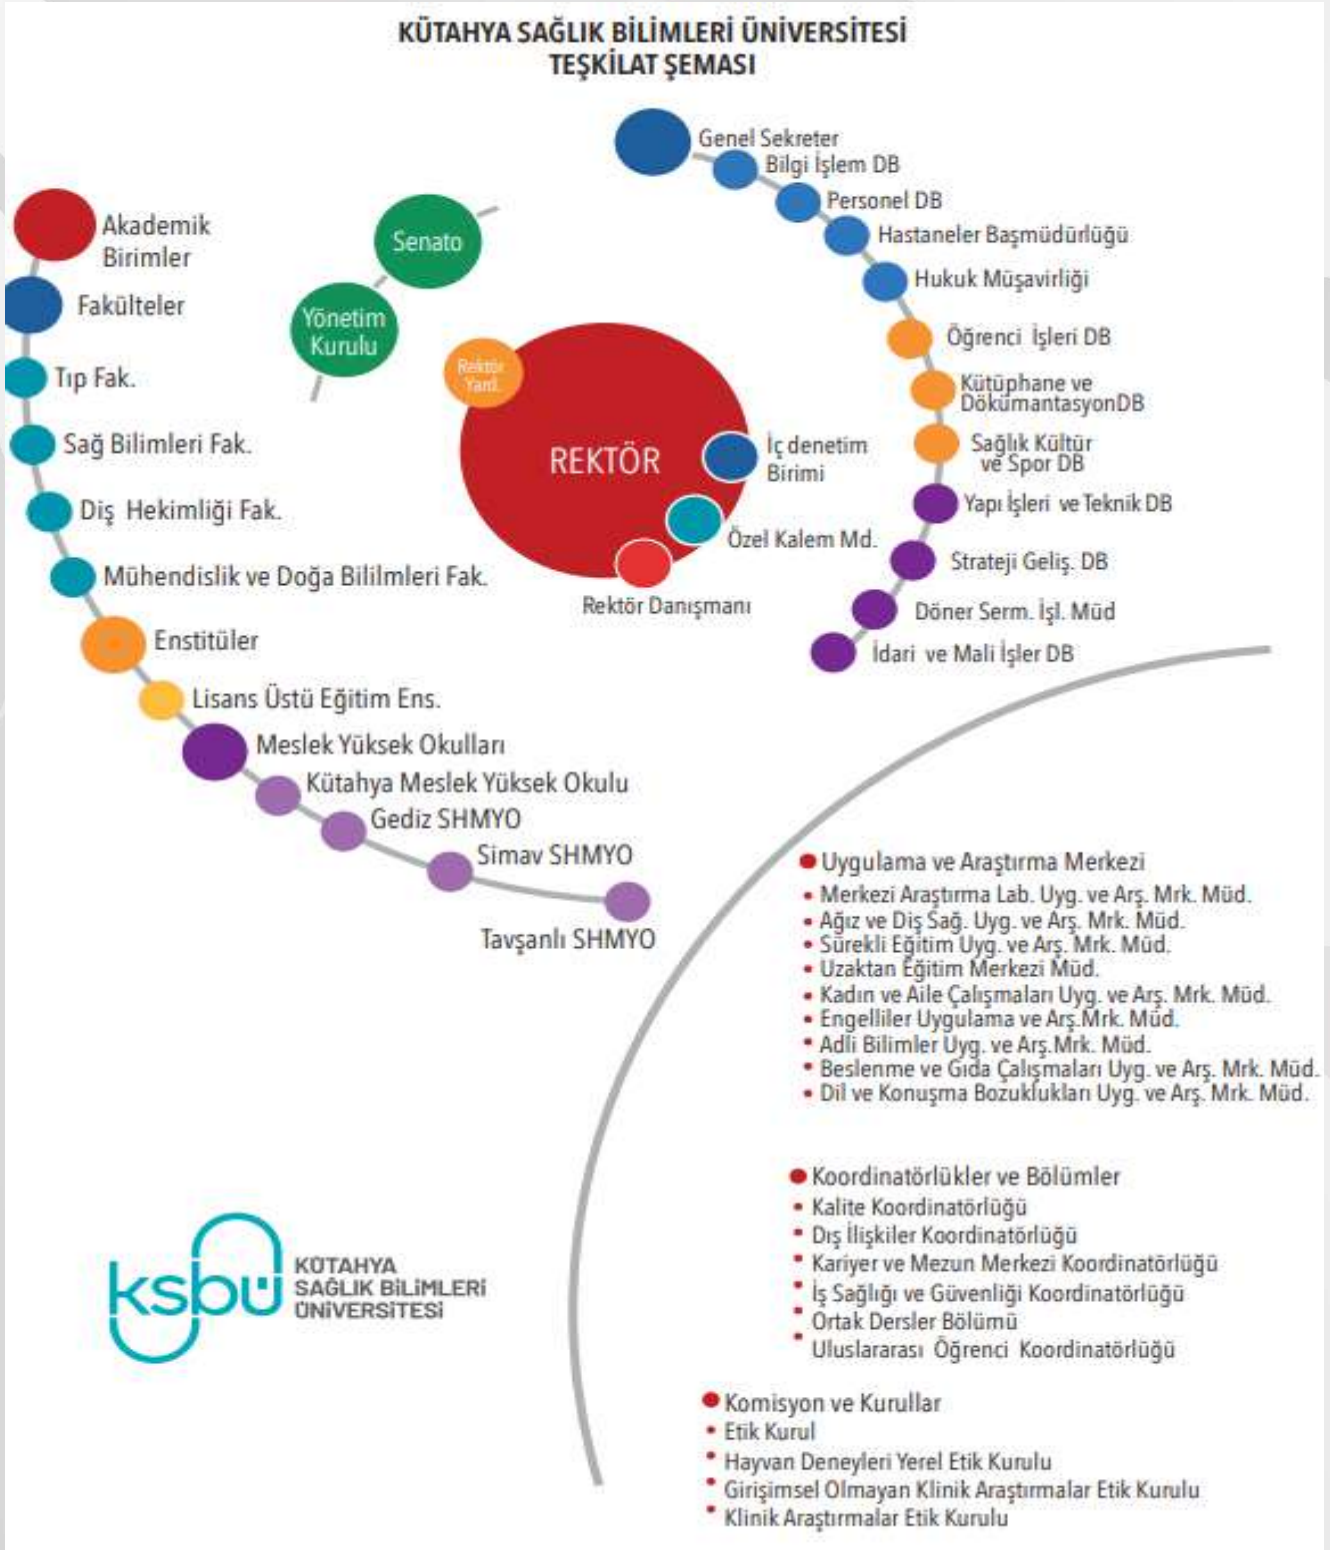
KÜTAHYA SAĞLIK BİLİMLERİ ÜNİVERSİTESİ
TEŞKİLAT ŞEMASI

Akademik Birimler
Fakülteler
Tıp Fak.
Sağ Bilimleri Fak.
Diş Hekimliği Fak.
Mühendislik ve Doğa Bililmleri Fak.
Enstitüler
Lisans Üstü Eğitim Ens.
Meslek Yüksek Okulları
Kütahya Meslek Yüksek Okulu
Gediz SHMYO
Simav SHMYO
Tavşanlı SHMYO

Senato
Yönetim Kurulu
Rektör Yard.
REKTÖR
İç denetim Birimi
Özel Kalem Md.
Rektör Danışmanı

Genel Sekreter
Bilgi İşlem DB
Personel DB
Hastaneler Başmüdürlüğü
Hukuk Müşavirliği
Öğrenci İşleri DB
Kütüphane ve DökümantasyonDB
Sağlık Kültür ve Spor DB
Yapı İşleri ve Teknik DB
Strateji Geliş. DB
Döner Serm. İşl. Müd
İdari ve Mali İşler DB

Uygulama ve Araştırma Merkezi
• Merkezi Araştırma Lab. Uyg. ve Arş. Mrk. Müd.
• Ağız ve Diş Sağ. Uyg. ve Arş. Mrk. Müd.
• Sürekli Eğitim Uyg. ve Arş. Mrk. Müd.
• Uzaktan Eğitim Merkezi Müd.
• Kadın ve Aile Çalışmaları Uyg. ve Arş. Mrk. Müd.
• Engelliler Uygulama ve Arş.Mrk. Müd.
• Adli Bilimler Uyg. ve Arş.Mrk. Müd.
• Beslenme ve Gıda Çalışmaları Uyg. ve Arş. Mrk. Müd.
• Dil ve Konuşma Bozuklukları Uyg. ve Arş. Mrk. Müd.

Koordinatörlükler ve Bölümler
• Kalite Koordinatörlüğü
• Dış İlişkiler Koordinatörlüğü
• Kariyer ve Mezun Merkezi Koordinatörlüğü
• İş Sağlığı ve Güvenliği Koordinatörlüğü
• Ortak Dersler Bölümü
• Uluslararası Öğrenci Koordinatörlüğü

Komisyon ve Kurullar
• Etik Kurul
• Hayvan Deneyleri Yerel Etik Kurulu
• Girişimsel Olmayan Klinik Araştırmalar Etik Kurulu
• Klinik Araştırmalar Etik Kurulu

ksbü
KÜTAHYA SAĞLIK BİLİMLERİ ÜNİVERSİTESİ